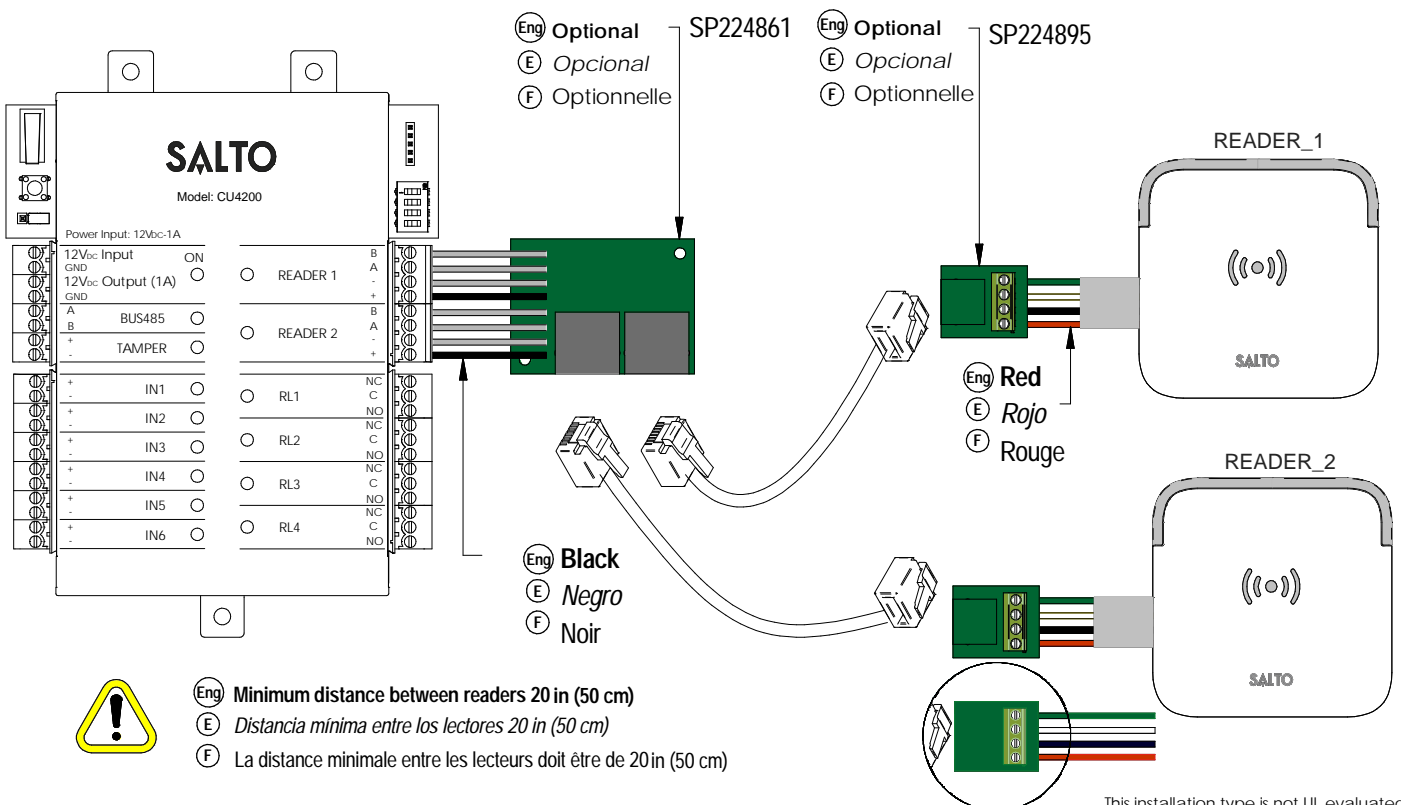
Eng Optional
E Opcional
F Optionnelle
SP224861

Eng Optional
E Opcional
F Optionnelle
SP224895

SALTO
Model: CU4200

Power Input: 12VDC-1A
12VDC Input
GND
12VDC Output (1A)
GND
ON
A
B
BUS485
+
-
TAMPER
+
-
IN1
+
-
IN2
+
-
IN3
+
-
IN4
+
-
IN5
+
-
IN6

READER 1
READER 2
RL1
RL2
RL3
RL4

B
A
-
+
B
A
-
+
NC
C
NO
NC
C
NO
NC
C
NO
NC
C
NO

READER_1
SALTO

Eng Red
E Rojo
F Rouge

READER_2
SALTO

Eng Black
E Negro
F Noir

Eng Minimum distance between readers 20 in (50 cm)
E Distancia mínima entre los lectores 20 in (50 cm)
F La distance minimale entre les lecteurs doit être de 20 in (50 cm)

This installation type is not UL evaluated